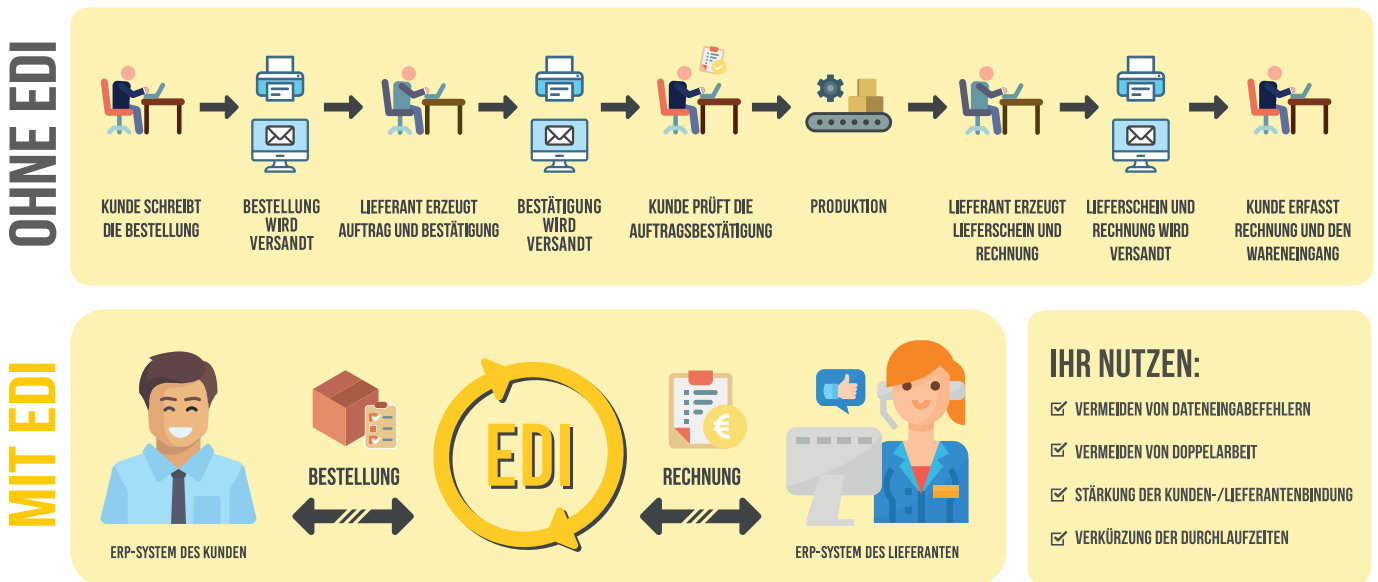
OHNE EDI

KUNDE SCHREIBT DIE BESTELLUNG

BESTELLUNG WIRD VERSANDT

LIEFERANT ERZEUGT AUFTRAG UND BESTÄTIGUNG

BESTÄTIGUNG WIRD VERSANDT

KUNDE PRÜFT DIE AUFTRAGSBESTÄTIGUNG

PRODUKTION

LIEFERANT ERZEUGT LIEFERSCHEIN UND RECHNUNG

LIEFERSCHEIN UND RECHNUNG WIRD VERSANDT

KUNDE ERFASST RECHNUNG UND DEN WARENEINGANG

MIT EDI

BESTELLUNG

EDI

RECHNUNG

ERP-SYSTEM DES KUNDEN

ERP-SYSTEM DES LIEFERANTEN

IHR NUTZEN:

VERMEIDEN VON DATENEINGABEFEHLERN

VERMEIDEN VON DOPPELARBEIT

STÄRKUNG DER KUNDEN-/LIEFERANTENBINDUNG

VERKÜRZUNG DER DURCHLAUFZEITEN